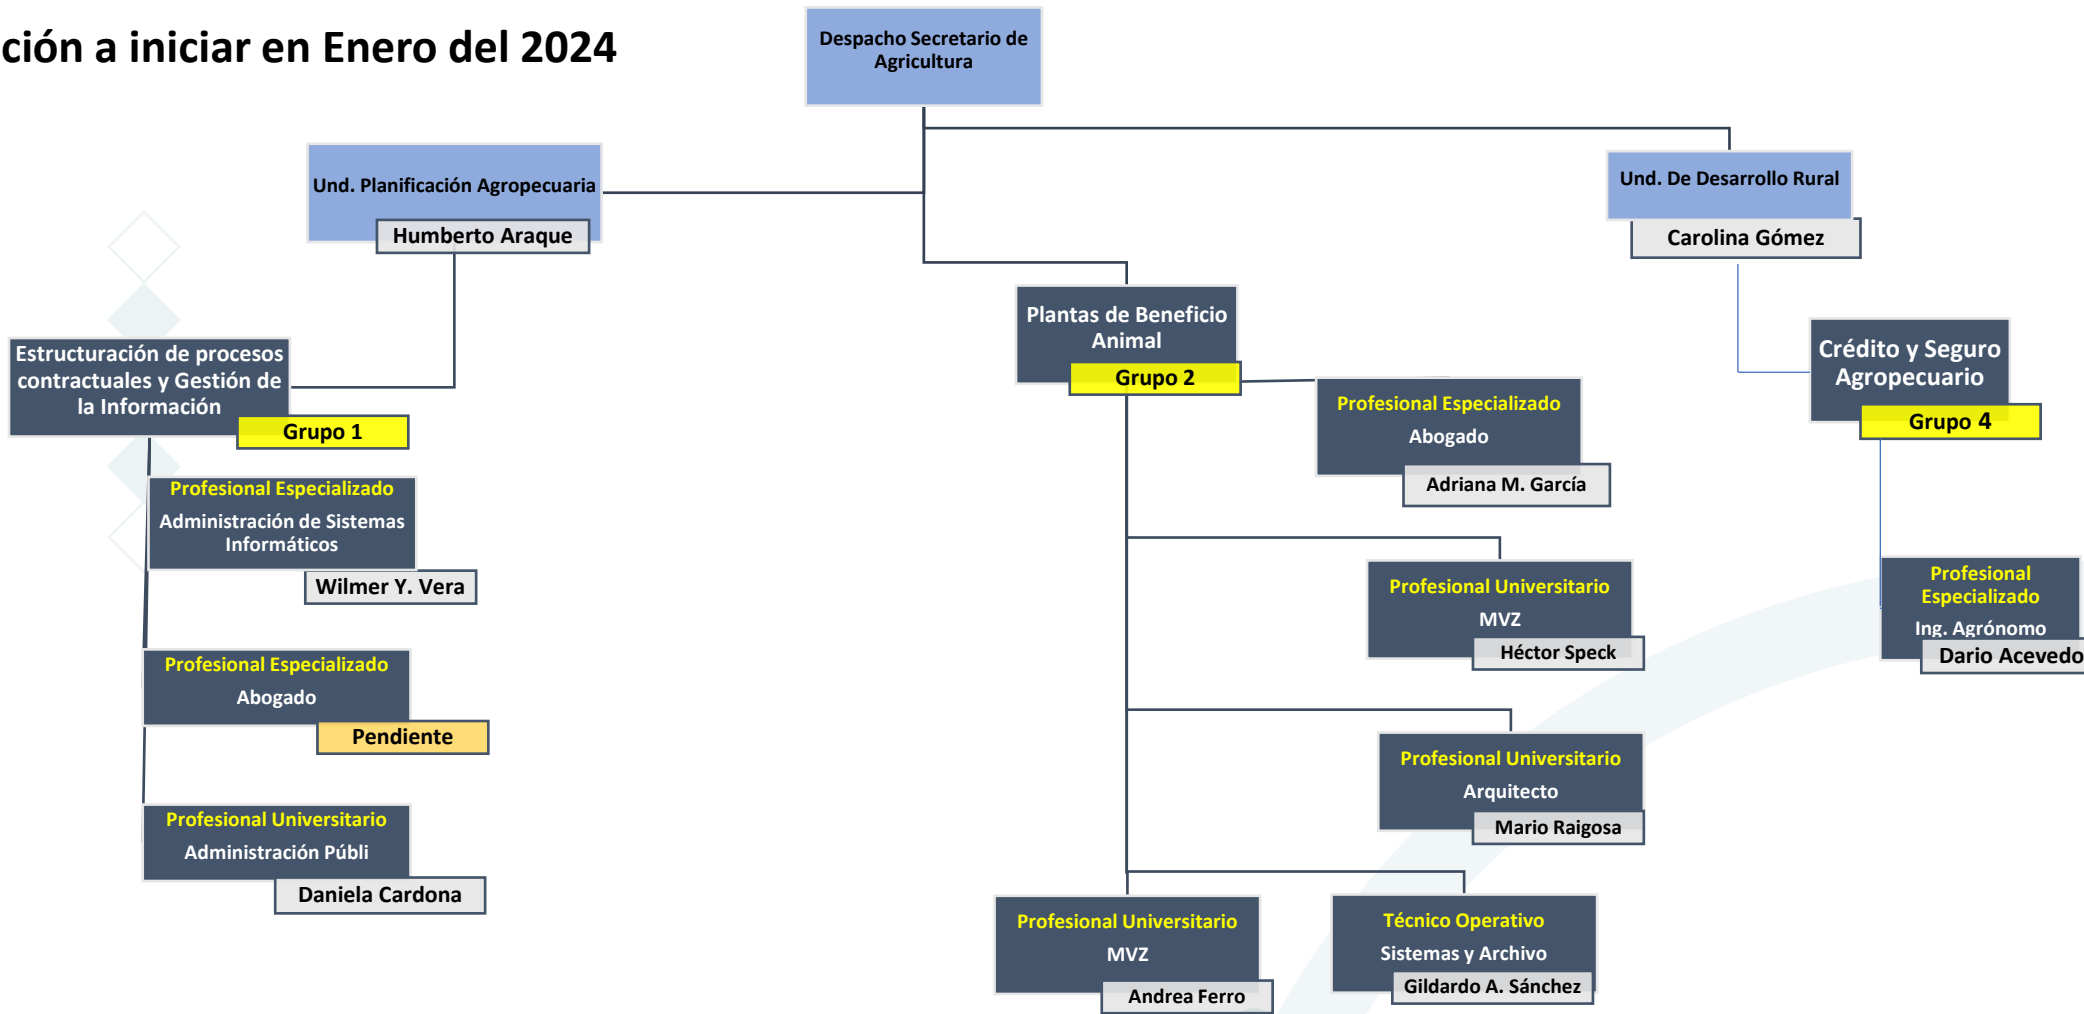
ción a iniciar en Enero del 2024

Despacho Secretario de Agricultura

Und. Planificación Agropecuaria
Humberto Araque

Und. De Desarrollo Rural
Carolina Gómez

Estructuración de procesos contractuales y Gestión de la Información
Grupo 1

Plantas de Beneficio Animal
Grupo 2

Crédito y Seguro Agropecuario
Grupo 4

Profesional Especializado
Administración de Sistemas Informáticos
Wilmer Y. Vera

Profesional Especializado
Abogado
Pendiente

Profesional Universitario
Administración Públi
Daniela Cardona

Profesional Especializado
Abogado
Adriana M. García

Profesional Universitario
MVZ
Héctor Speck

Profesional Universitario
Arquitecto
Mario Raigosa

Profesional Universitario
MVZ
Andrea Ferro

Técnico Operativo
Sistemas y Archivo
Gildardo A. Sánchez

Profesional Especializado
Ing. Agrónomo
Dario Acevedo